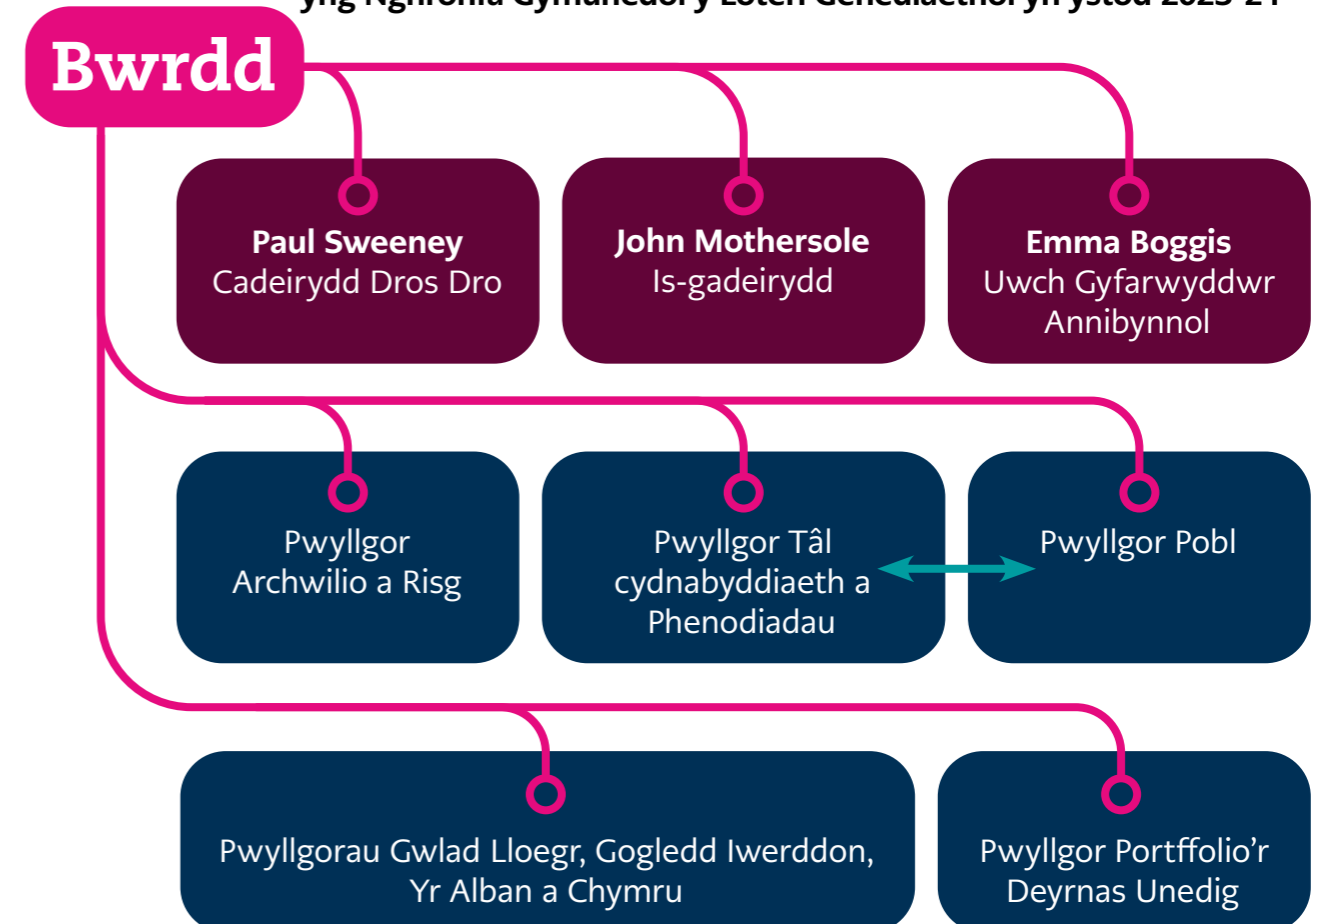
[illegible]

Bwrdd

**Paul Sweeney**
Cadeirydd Dros Dro

**John Mothersole**
Is-gadeirydd

**Emma Boggis**
Uwch Gyfarwyddwr Annibynnol

Pwyllgor Archwilio a Risg

Pwyllgor Tâl cydnabyddiaeth a Phenodiadau

Pwyllgor Pobl

Pwyllgorau Gwlad Lloegr, Gogledd Iwerddon, Yr Alban a Chymru

Pwyllgor Portffolio'r Deyrnas Unedig